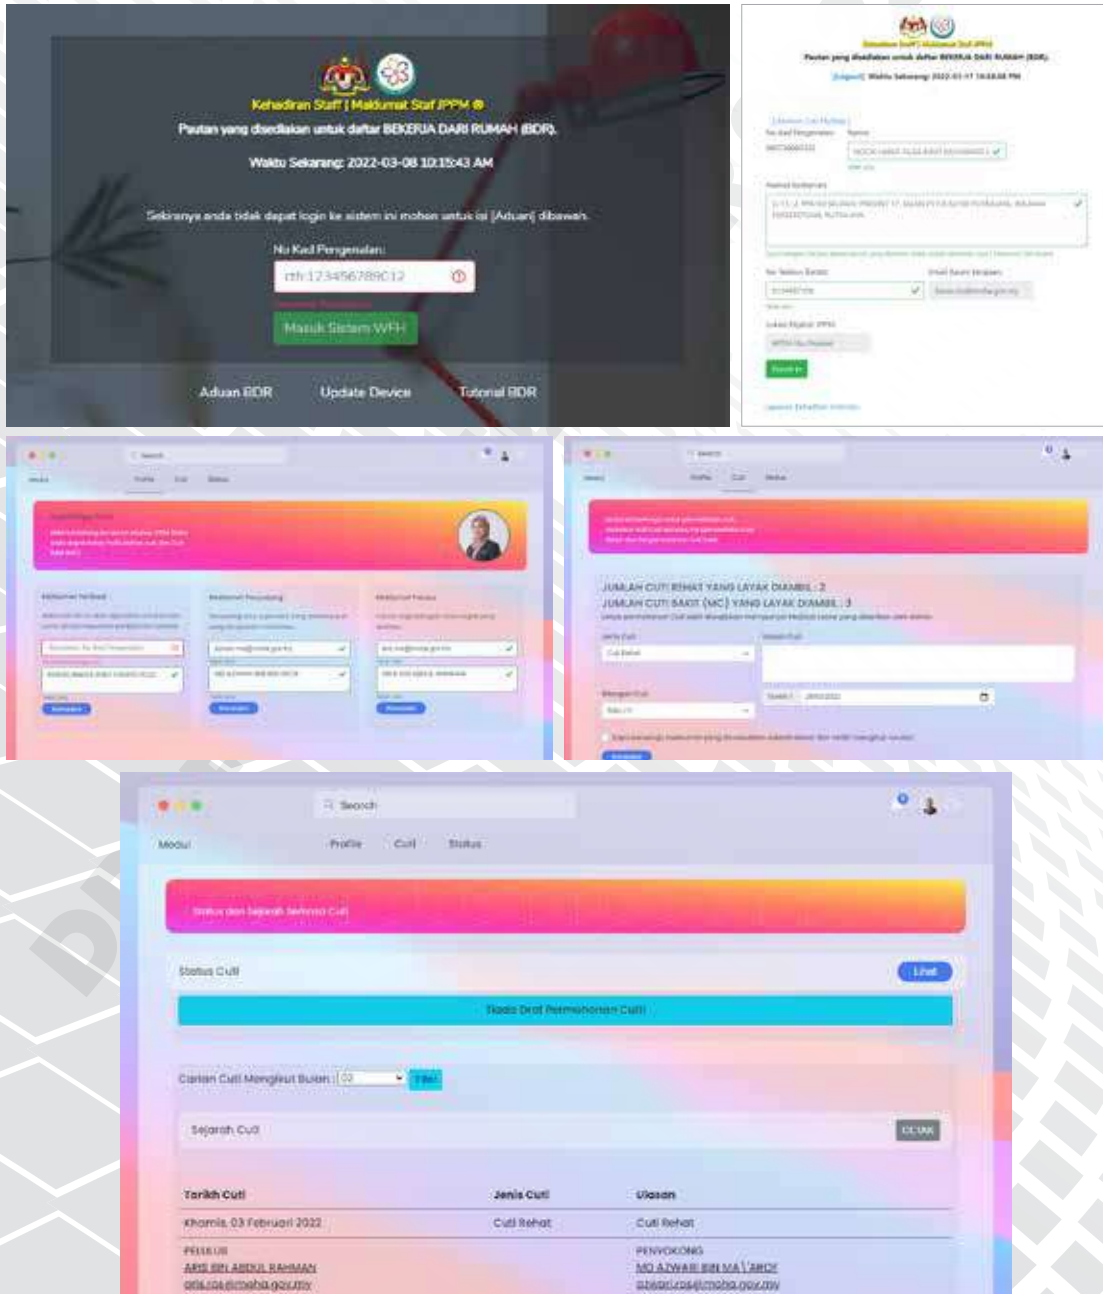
Kehadiran Staff | Maklumat Staf JPPM ®

Pautan yang disediakan untuk daftar BEKERJA DARI RUMAH (BDR).

Waktu Sekarang: 2022-03-08 10:15:43 AM

Sekiranya anda tidak dapat login ke sistem ini mohon untuk isi [Aduan] dibawah.

No Kad Pengenalan:

cth:123456789C12

Masuk Sistem WFH

Aduan BDR

Update Device

Tutorial BDR

Pautan yang disediakan untuk daftar BEKERJA DARI RUMAH (BDR).

Waktu Sekarang: 2022-03-17 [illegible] PM

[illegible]

Search

Profile Cuti Status

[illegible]

JUMLAH CUTI REHAT YANG LAYAK DIAMBIL : 2

JUMLAH CUTI SAKIT (MC) YANG LAYAK DIAMBIL : 3

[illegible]

Search

Modul

Profile Cuti Status

Status dan Sejarah Semua Cuti

Status Cuti

Lihat

Tiada Draf Permohonan Cuti

Carian Cuti Mengikut Bulan : 02

Sejarah Cuti

CETAK

| Tarikh Cuti | Jenis Cuti | Ulasan |
|---|---|---|
| Khamis, 03 Februari 2022 | Cuti Rehat | Cuti Rehat |

PELULUS
ARIS BIN ABDUL RAHMAN
aris.ra@mohe.gov.my

PENYOKONG
MD AZWARI BIN MA'AROF
azwari.ra@mohe.gov.my